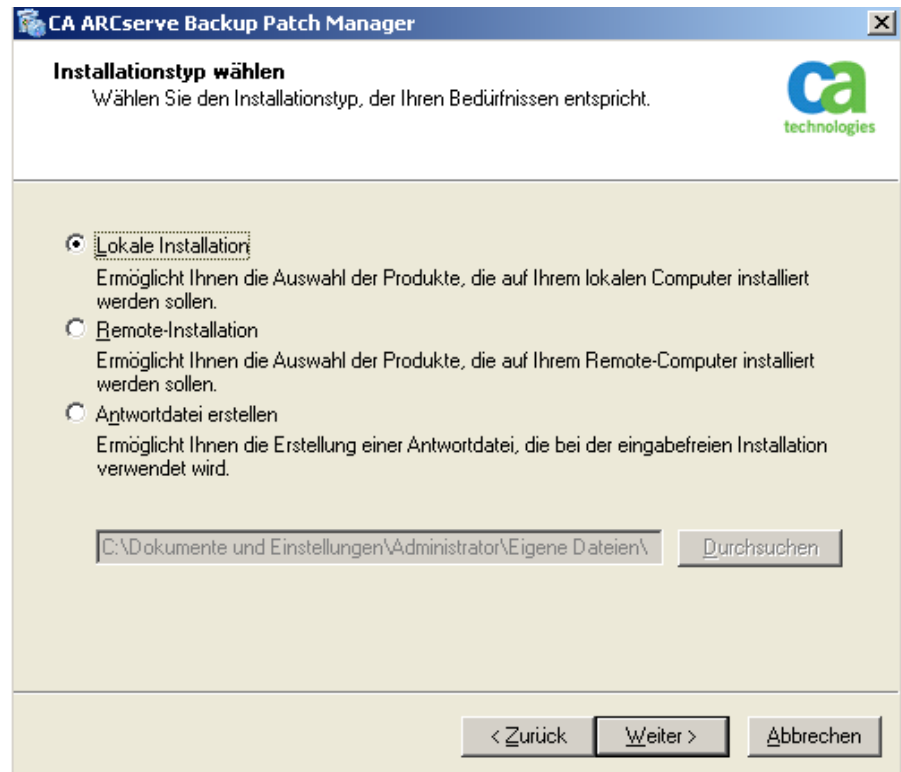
CA ARCserve Backup Patch Manager

Installationstyp wählen
Wählen Sie den Installationstyp, der Ihren Bedürfnissen entspricht.

ca technologies

Lokale Installation
Ermöglicht Ihnen die Auswahl der Produkte, die auf Ihrem lokalen Computer installiert werden sollen.

Remote-Installation
Ermöglicht Ihnen die Auswahl der Produkte, die auf Ihrem Remote-Computer installiert werden sollen.

Antwortdatei erstellen
Ermöglicht Ihnen die Erstellung einer Antwortdatei, die bei der eingabefreien Installation verwendet wird.

C:\Dokumente und Einstellungen\Administrator\Eigene Dateien\

Durchsuchen

< Zurück
Weiter >
Abbrechen